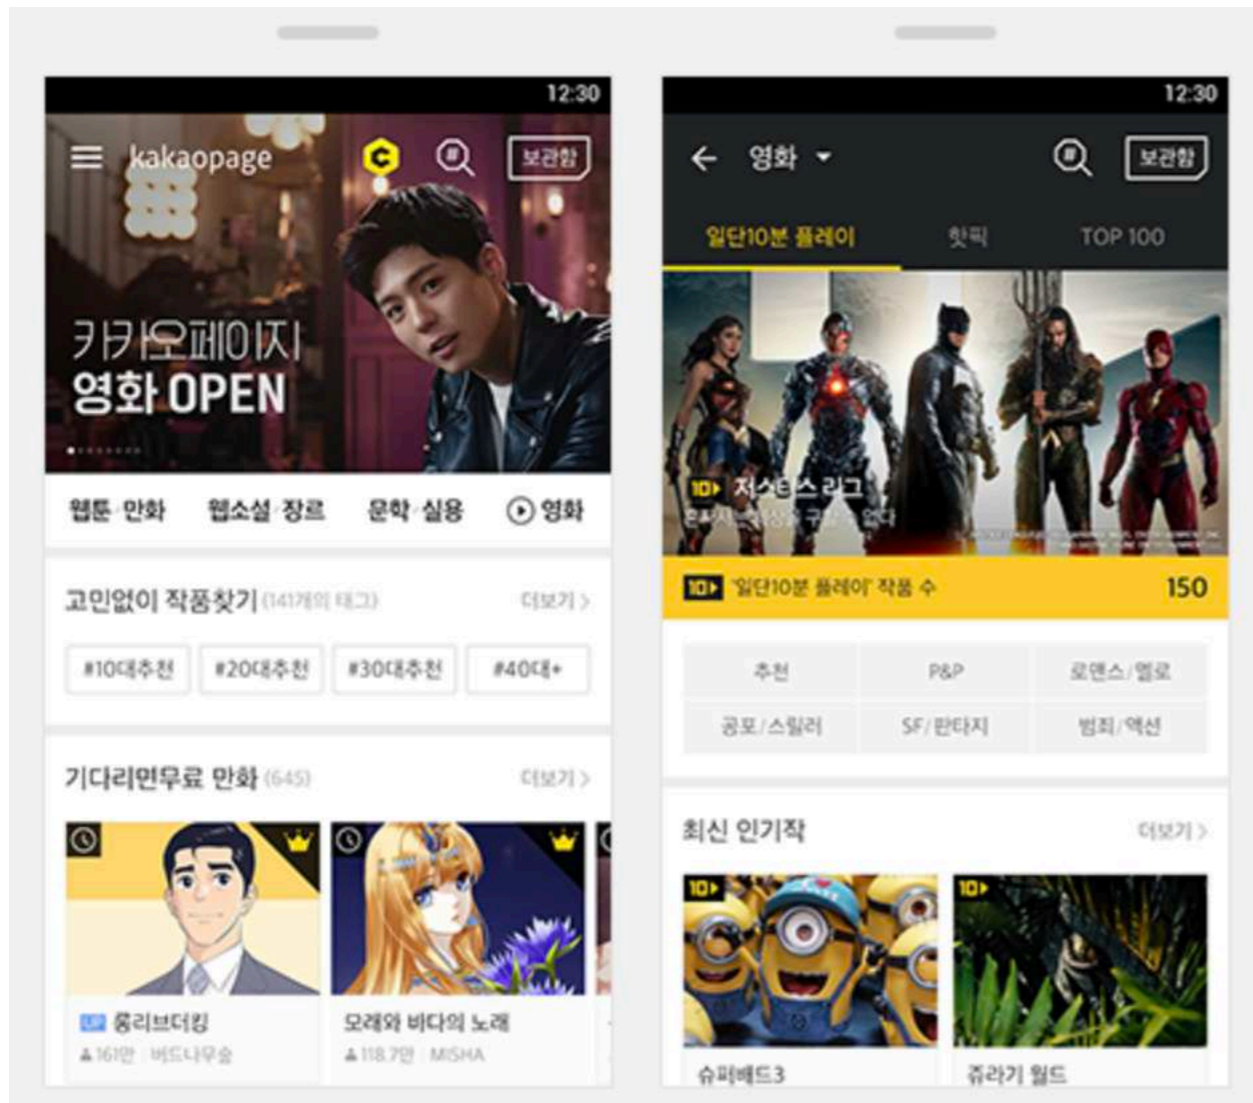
12:30

kakaopage

보관함

카카오페이지
영화 OPEN

웹툰 만화 웹소설 장르 문학 실용 영화

고민없이 작품찾기 (141개의 태그) 더보기 >

#10대추천 #20대추천 #30대추천 #40대+

기다리면무료 만화 (645) 더보기 >

UP 롱리브더킹
161만 · 버드나무숲

모래와 바다의 노래
118.7만 · MISHA

12:30

영화

보관함

일단10분 플레이 핫픽 TOP 100

10▶ 저스티스 리그
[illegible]

10▶ '일단10분 플레이' 작품 수 150

| 추천 | P&P | 로맨스/멜로 |
|---|---|---|
| 공포/스릴러 | SF/판타지 | 범죄/액션 |

최신 인기작 더보기 >

10▶ 슈퍼배드3

10▶ 쥬라기 월드